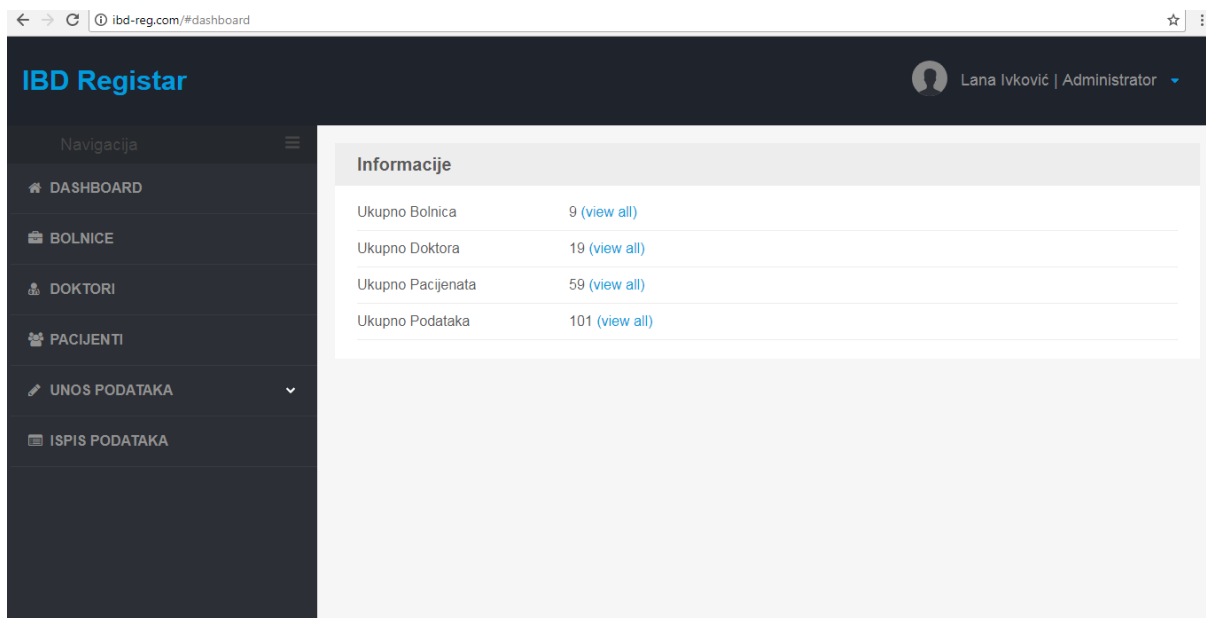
ibd-reg.com/#dashboard

IBD Registar

Lana Ivković | Administrator

Navigacija

DASHBOARD

BOLNICE

DOKTORI

PACIJENTI

UNOS PODATAKA

ISPIS PODATAKA

Informacije

| | |
|---|---|
| Ukupno Bolnica | 9 (view all) |
| Ukupno Doktora | 19 (view all) |
| Ukupno Pacijenata | 59 (view all) |
| Ukupno Podataka | 101 (view all) |